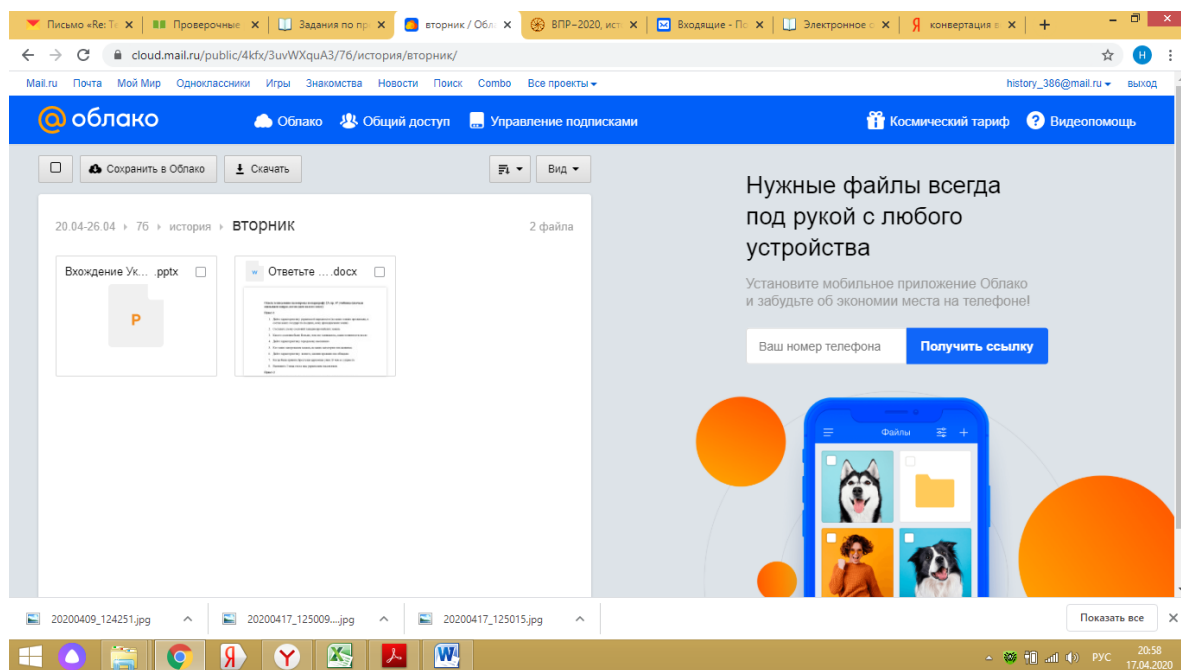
Письмо «Re: Те | Проверочные | Задания по пр | вторник / Обл | ВПР–2020, ист | Входящие - По | Электронное | конвертация в | +

cloud.mail.ru/public/4kfx/3uvWXquA3/76/история/вторник/

Mail.ru Почта Мой Мир Одноклассники Игры Знакомства Новости Поиск Combo Все проекты

history_386@mail.ru выход

облако

Облако Общий доступ Управление подписками

Космический тариф Видеопомощь

Сохранить в Облако Скачать

Вид

20.04-26.04 › 76 › история › вторник

2 файла

Вхождение Ук... .pptx

P

Ответьте ....docx

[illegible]

Нужные файлы всегда под рукой с любого устройства

Установите мобильное приложение Облако и забудьте об экономии места на телефоне!

Ваш номер телефона

Получить ссылку

Файлы

20200409_124251.jpg

20200417_125009....jpg

20200417_125015.jpg

Показать все

РУС 20:58 17.04.2020